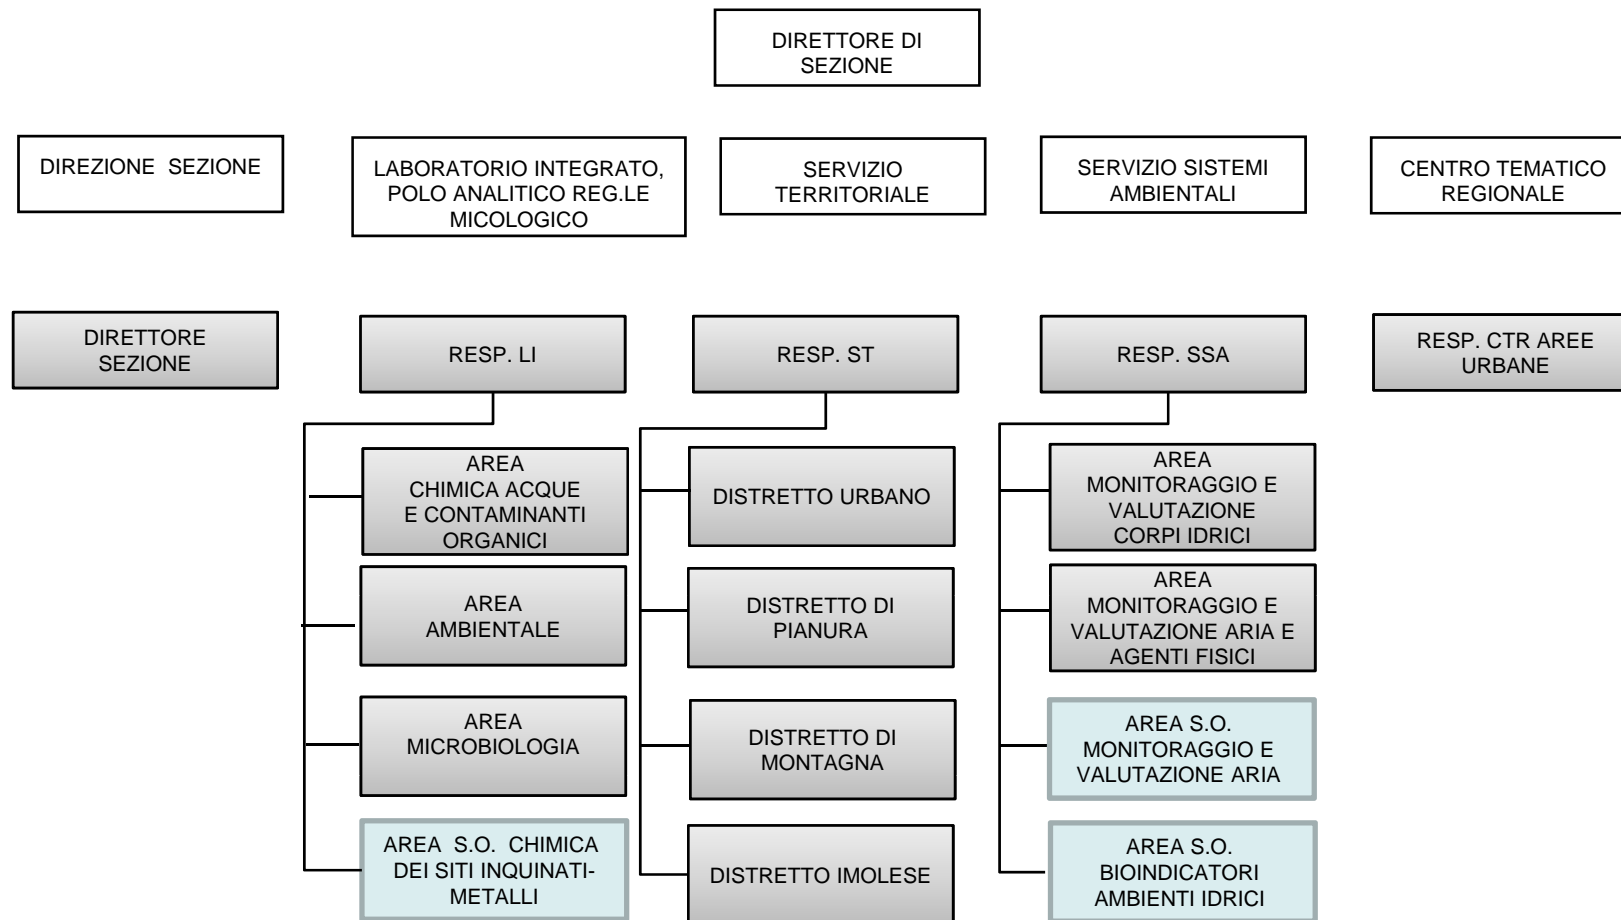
DIRETTORE DI SEZIONE

DIREZIONE SEZIONE

LABORATORIO INTEGRATO, POLO ANALITICO REG.LE MICOLOGICO

SERVIZIO TERRITORIALE

SERVIZIO SISTEMI AMBIENTALI

CENTRO TEMATICO REGIONALE

DIRETTORE SEZIONE

RESP. LI

AREA CHIMICA ACQUE E CONTAMINANTI ORGANICI

AREA AMBIENTALE

AREA MICROBIOLOGIA

AREA S.O. CHIMICA DEI SITI INQUINATI-METALLI

RESP. ST

DISTRETTO URBANO

DISTRETTO DI PIANURA

DISTRETTO DI MONTAGNA

DISTRETTO IMOLESE

RESP. SSA

AREA MONITORAGGIO E VALUTAZIONE CORPI IDRICI

AREA MONITORAGGIO E VALUTAZIONE ARIA E AGENTI FISICI

AREA S.O. MONITORAGGIO E VALUTAZIONE ARIA

AREA S.O. BIOINDICATORI AMBIENTI IDRICI

RESP. CTR AREE URBANE